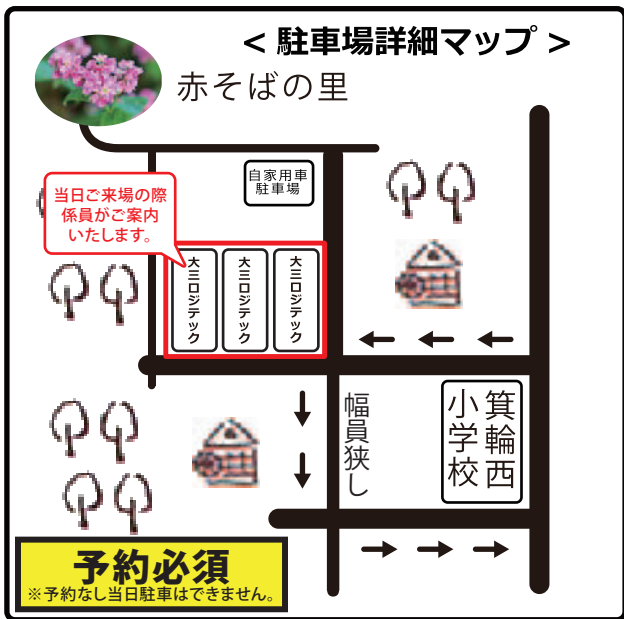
＜駐車場詳細マップ＞

赤そばの里

自家用車
駐車場

当日ご来場の際
係員がご案内
いたします。

大三ロジテック

大三ロジテック

大三ロジテック

幅員狭し

箕輪西
小学校

予約必須
※予約なし当日駐車はできません。